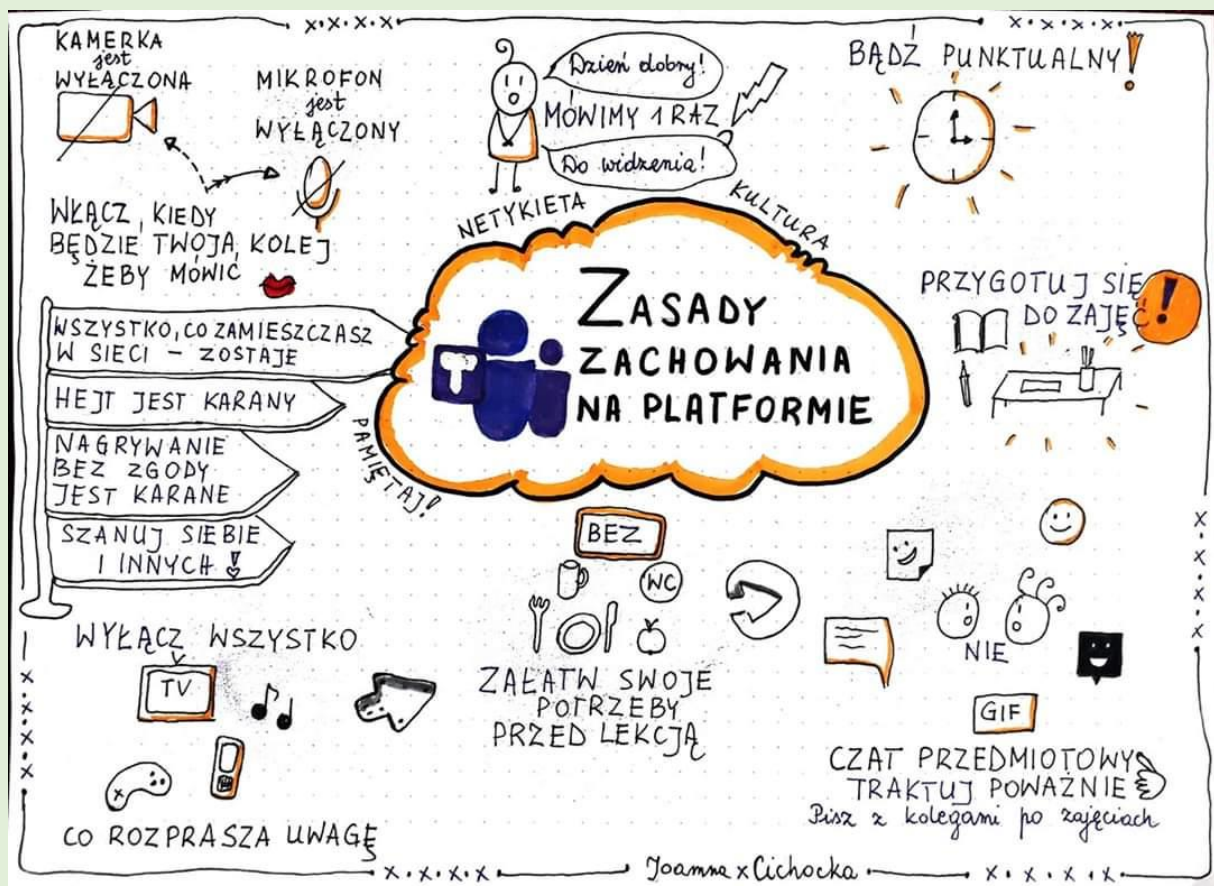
KAMERKA jest WYŁĄCZONA

MIKROFON jest WYŁĄCZONY

WŁĄCZ, KIEDY BĘDZIE TWOJA KOLEJ ŻEBY MÓWIĆ

Dzień dobry!

MÓWIMY 1 RAZ

Do widzenia!

NETYKIETA

KULTURA

BĄDŹ PUNKTUALNY!

ZASADY ZACHOWANIA NA PLATFORMIE

PRZYGOTUJ SIĘ DO ZAJĘĆ!

WSZYSTKO, CO ZAMIESZCZASZ W SIECI – ZOSTAJE

HEJT JEST KARANY

NAGRYWANIE BEZ ZGODY JEST KARANE

SZANUJ SIEBIE I INNYCH!

PAMIĘTAJ!

BEZ

WC

ZAŁATW SWOJE POTRZEBY PRZED LEKCJĄ

NIE

GIF

WYŁĄCZ WSZYSTKO

TV

CO ROZPRASZA UWAGĘ

CZAT PRZEDMIOTOWY TRAKTUJ POWAŻNIE

Pisz z kolegami po zajęciach

Joanna Cichocka